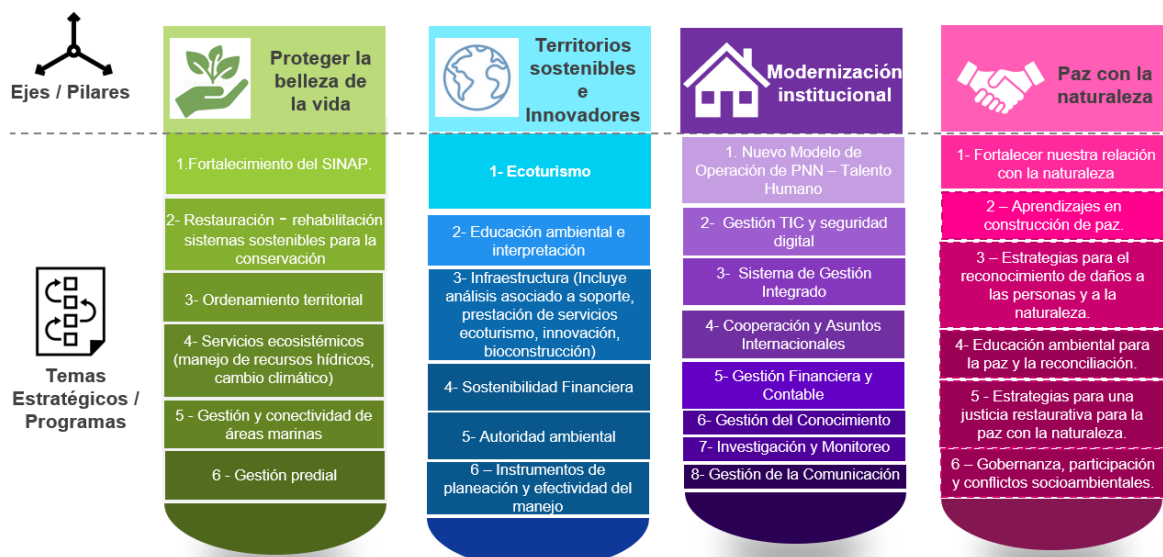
Ejes / Pilares

Temas Estratégicos / Programas

Proteger la belleza de la vida

1.Fortalecimiento del SINAP.

2- Restauración - rehabilitación sistemas sostenibles para la conservación

3- Ordenamiento territorial

4- Servicios ecosistémicos (manejo de recursos hídricos, cambio climático)

5 - Gestión y conectividad de áreas marinas

6 - Gestión predial

Territorios sostenibles e Innovadores

1- Ecoturismo

2- Educación ambiental e interpretación

3- Infraestructura (Incluye análisis asociado a soporte, prestación de servicios ecoturismo, innovación, bioconstrucción)

4- Sostenibilidad Financiera

5- Autoridad ambiental

6 – Instrumentos de planeación y efectividad del manejo

Modernización institucional

1. Nuevo Modelo de Operación de PNN – Talento Humano

2- Gestión TIC y seguridad digital

3- Sistema de Gestión Integrado

4- Cooperación y Asuntos Internacionales

5- Gestión Financiera y Contable

6- Gestión del Conocimiento

7- Investigación y Monitoreo

8- Gestión de la Comunicación

Paz con la naturaleza

1- Fortalecer nuestra relación con la naturaleza

2 – Aprendizajes en construcción de paz.

3 – Estrategias para el reconocimiento de daños a las personas y a la naturaleza.

4- Educación ambiental para la paz y la reconciliación.

5 - Estrategias para una justicia restaurativa para la paz con la naturaleza.

6 – Gobernanza, participación y conflictos socioambientales.